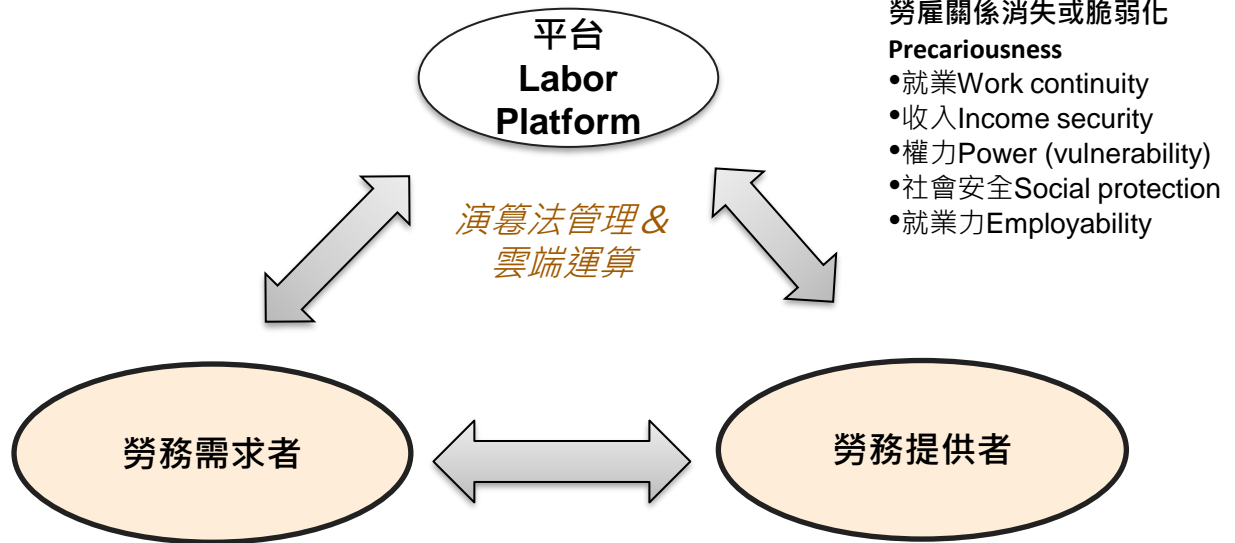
平台
Labor
Platform

勞雇關係消失或脆弱化
Precariousness
•就業Work continuity
•收入Income security
•權力Power (vulnerability)
•社會安全Social protection
•就業力Employability

演算法管理&
雲端運算

勞務需求者

勞務提供者